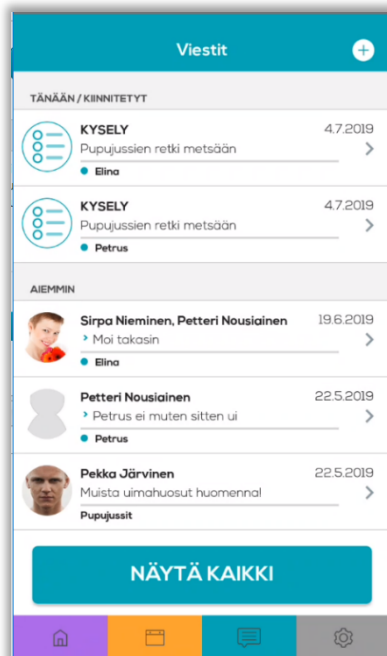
Viestit

TÄNÄÄN / KIINNITETYT

KYSELY
4.7.2019
Pupujussien retki metsään
Elina

KYSELY
4.7.2019
Pupujussien retki metsään
Petrus

AIEMMIN

Sirpa Nieminen, Petteri Nousiainen
19.6.2019
Moi takasin
Elina

Petteri Nousiainen
22.5.2019
Petrus ei muten sitten ui
Petrus

Pekka Järvinen
22.5.2019
Muista uimahousut huomenna!
Pupujussit

NÄYTÄ KAIKKI